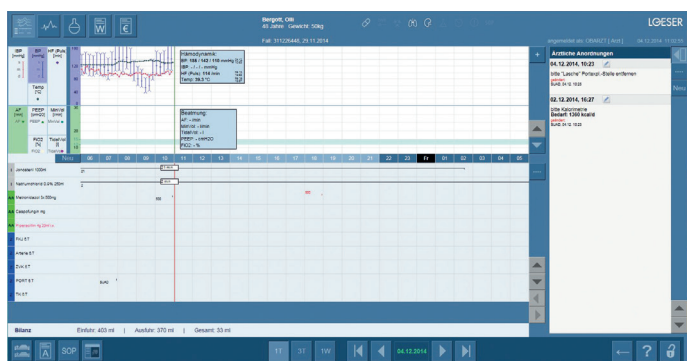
Bergott, Otti
45 Jahre · Gewicht: 50kg
Fall: 311226448, 25.11.2014

LOESER

angemeldet als: OBMAZT [AG5] | 04.12.2014 11:02:55

Ärztliche Anordnungen

04.12.2014, 10:23
bitte "Lasche" Portacat.-Stelle entfernen

02.12.2014, 16:27
bitte Kalorimetrie
Bedarf: 1300 kcal/d

Neu

IBP [mmHg]
IBP [mmHg]
HF (Puls) [1/min]
Temp [°C]

Hämodynamik:
IBP: 180 / 142 / 110 mmHg
IBP: - / - / - mmHg
HF (Puls): 110 /min
Temp: 39.3 °C

AF [/min]
PEEP [mbar]
MinVol [l/min]
FiO2 [%]
TidalVol [l]

Beatmung:
AF: - /min
MinVol: - l/min
TidalVol: - l
PEEP: - cmH2O
FiO2: - %

Now 06 07 08 09 10 11 12 13 14 15 16 17 18 19 20 21 22 23 Fr 01 02 03 04 05

Jonosteril 1000ml
Natriumchlorid 0,9% 250ml
Metronidazol 0,5g
Carpofungin mg
Propofol 2% 20mg/ml
RAU ET
Arteria ET
ZVK ET
PORT ET
TK ET

Bilanz
Einfuhr: 403 ml | Ausfuhr: 370 ml | Gesamt: 33 ml

SOP
1T 3T 1W
04.12.2014